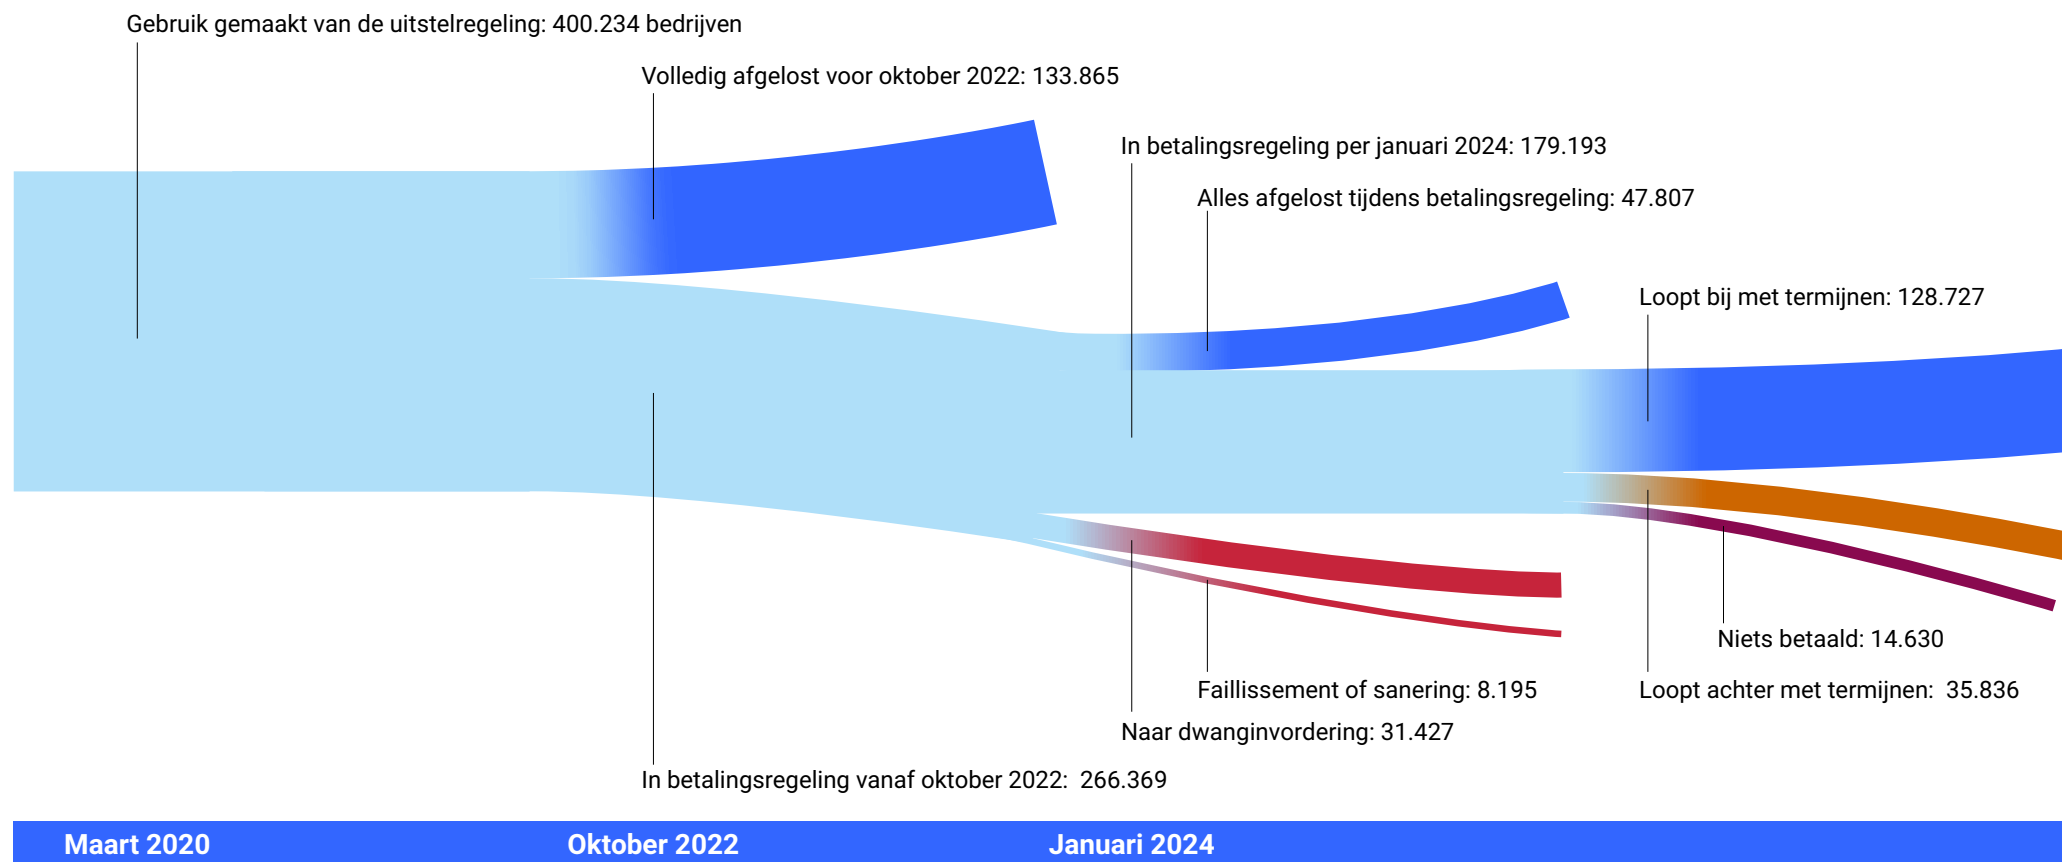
Gebruik gemaakt van de uitstelregeling: 400.234 bedrijven

Volledig afgelost voor oktober 2022: 133.865

In betalingsregeling per januari 2024: 179.193

Alles afgelost tijdens betalingsregeling: 47.807

Loopt bij met termijnen: 128.727

Niets betaald: 14.630

Faillissement of sanering: 8.195

Loopt achter met termijnen: 35.836

Naar dwanginvordering: 31.427

In betalingsregeling vanaf oktober 2022: 266.369

Maart 2020

Oktober 2022

Januari 2024